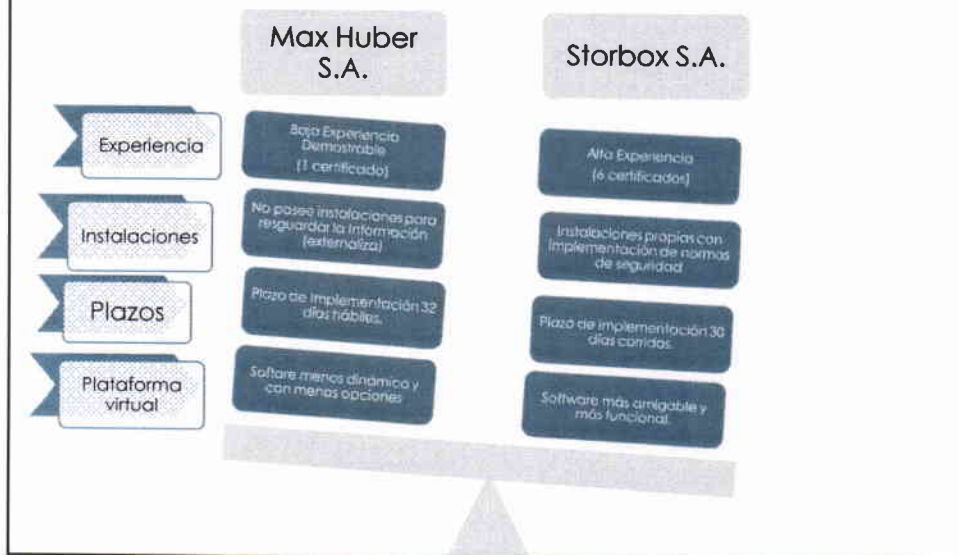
Max Huber S.A.

Storbox S.A.

Experiencia

Baja Experiencia Demostrable (1 certificado)

Alta Experiencia (6 certificados)

Instalaciones

No posee instalaciones para resguardar la información (externaliza)

Instalaciones propias con implementación de normas de seguridad

Plazos

Plazo de implementación 32 días hábiles.

Plazo de implementación 30 días corridos.

Plataforma virtual

Softare menos dinamico y con menos opciones

Software más amigable y más funcional.